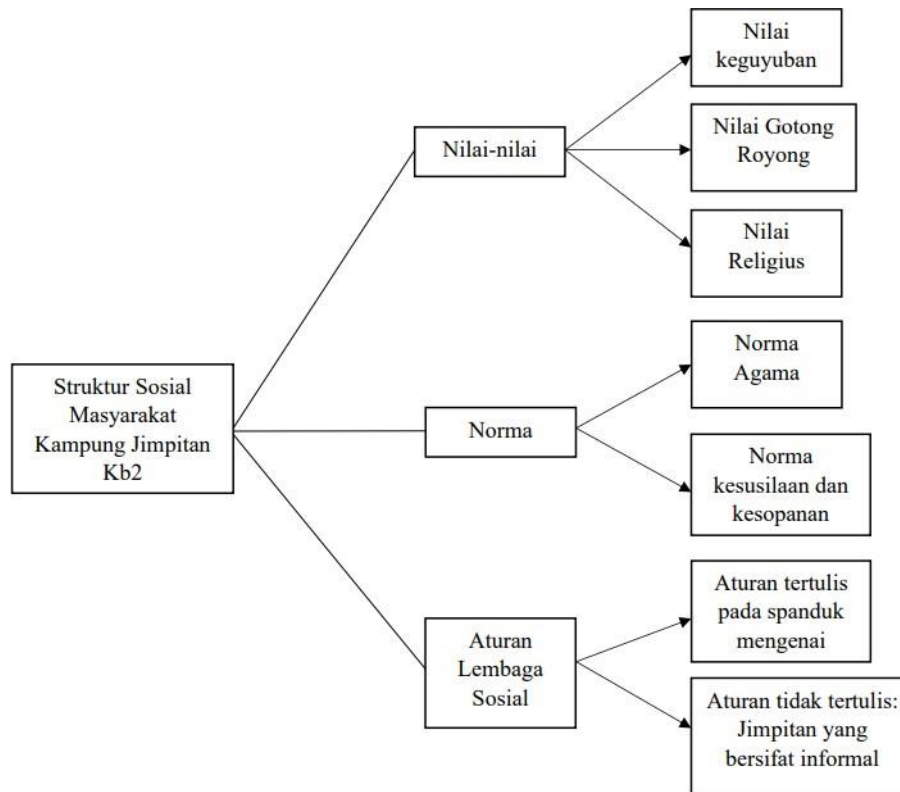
Struktur Sosial Masyarakat Kampung Jimpitan Kb2

Nilai-nilai

Nilai keguyuban

Nilai Gotong Royong

Nilai Religius

Norma

Norma Agama

Norma kesusilaan dan kesopanan

Aturan Lembaga Sosial

Aturan tertulis pada spanduk mengenai

Aturan tidak tertulis: Jimpitan yang bersifat informal